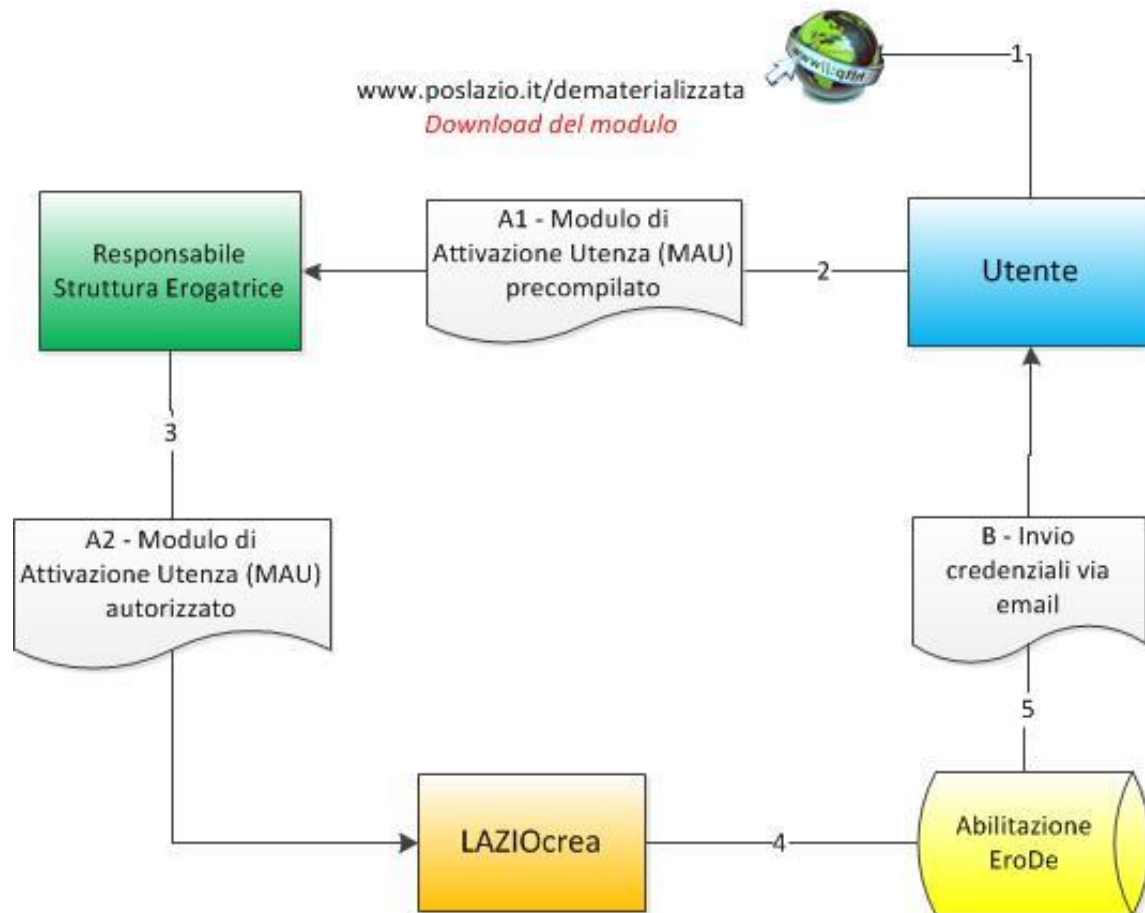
www.poslazio.it/dematerializzata
Download del modulo

1

Responsabile Struttura Erogatrice

A1 - Modulo di Attivazione Utenza (MAU) precompilato

2

Utente

3

A2 - Modulo di Attivazione Utenza (MAU) autorizzato

B - Invio credenziali via email

5

LAZIOcrea

4

Abilitazione EroDe